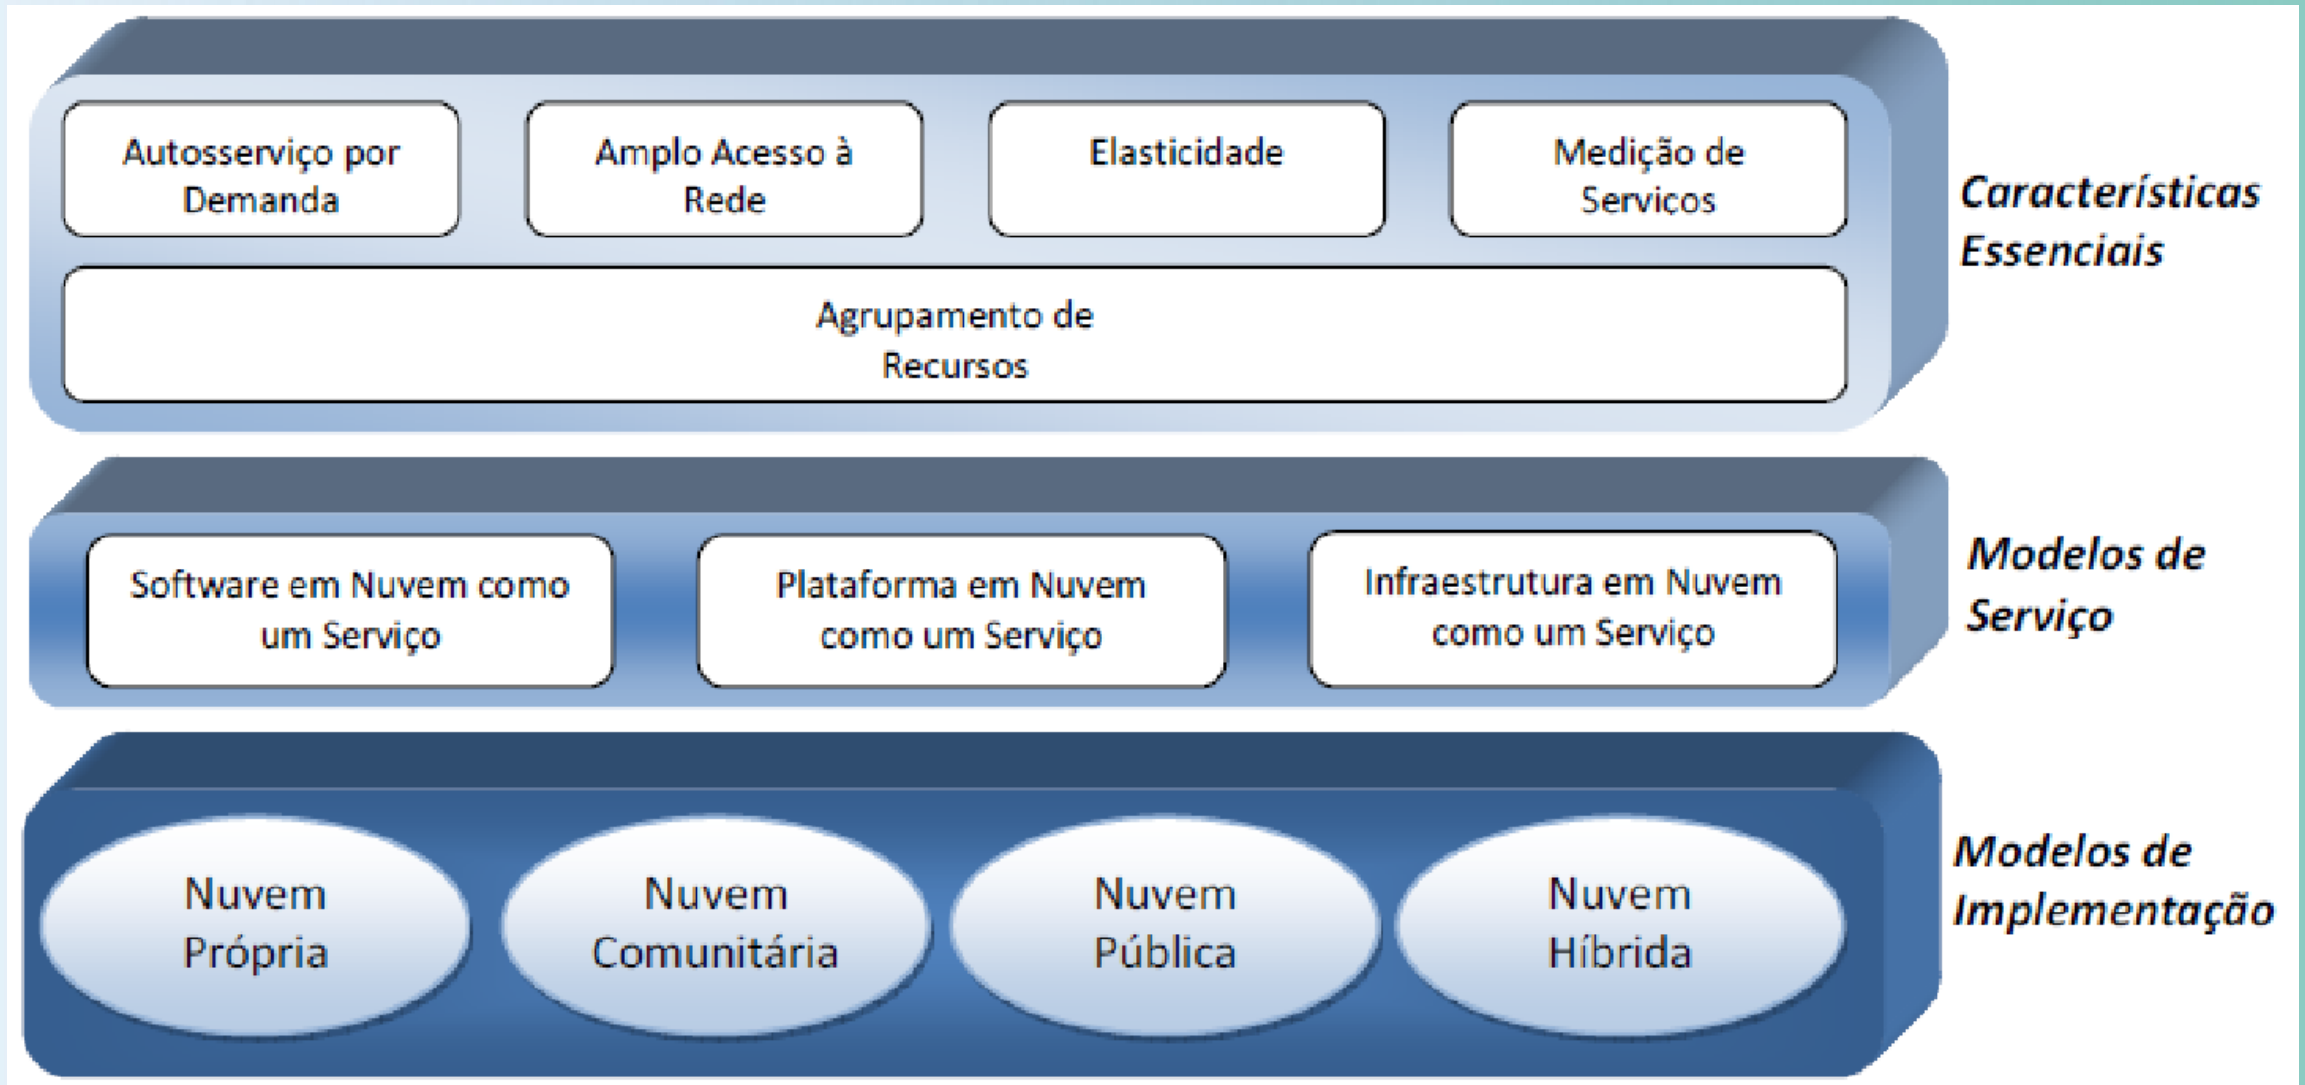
Autosserviço por Demanda

Amplo Acesso à Rede

Elasticidade

Medição de Serviços

Agrupamento de Recursos

Características Essenciais

Software em Nuvem como um Serviço

Plataforma em Nuvem como um Serviço

Infraestrutura em Nuvem como um Serviço

Modelos de Serviço

Nuvem Própria

Nuvem Comunitária

Nuvem Pública

Nuvem Híbrida

Modelos de Implementação